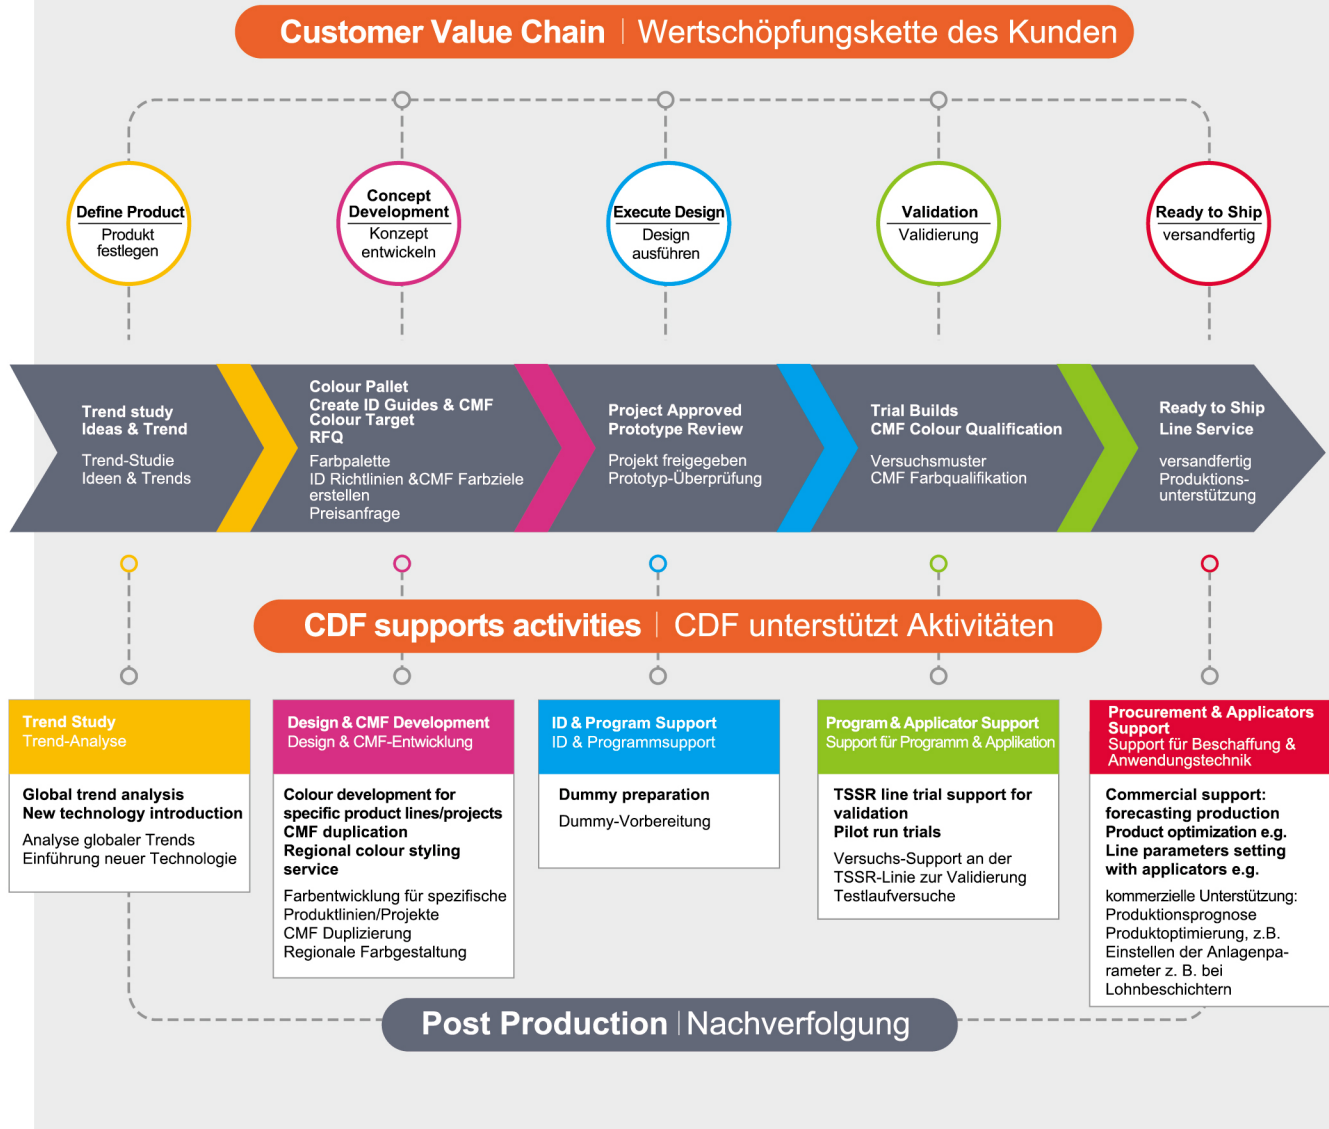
Customer Value Chain | Wertschöpfungskette des Kunden

Define Product
Produkt festlegen

Concept Development
Konzept entwickeln

Execute Design
Design ausführen

Validation
Validierung

Ready to Ship
versandfertig

Trend study
Ideas & Trend

Trend-Studie
Ideen & Trends

Colour Pallet
Create ID Guides & CMF
Colour Target
RFQ

Farbpalette
ID Richtlinien &CMF Farbziele erstellen
Preisanfrage

Project Approved
Prototype Review

Projekt freigegeben
Prototyp-Überprüfung

Trial Builds
CMF Colour Qualification

Versuchsmuster
CMF Farbqualifikation

Ready to Ship
Line Service

versandfertig
Produktionsunterstützung

CDF supports activities | CDF unterstützt Aktivitäten

Trend Study
Trend-Analyse

Global trend analysis
New technology introduction

Analyse globaler Trends
Einführung neuer Technologie

Design & CMF Development
Design & CMF-Entwicklung

Colour development for specific product lines/projects
CMF duplication
Regional colour styling service

Farbentwicklung für spezifische Produktlinien/Projekte
CMF Duplizierung
Regionale Farbgestaltung

ID & Program Support
ID & Programmsupport

Dummy preparation

Dummy-Vorbereitung

Program & Applicator Support
Support für Programm & Applikation

TSSR line trial support for validation
Pilot run trials

Versuchs-Support an der TSSR-Linie zur Validierung
Testlaufversuche

Procurement & Applicators Support
Support für Beschaffung & Anwendungstechnik

Commercial support: forecasting production
Product optimization e.g. Line parameters setting with applicators e.g.

kommerzielle Unterstützung: Produktionsprognose
Produktoptimierung, z.B. Einstellen der Anlagenparameter z. B. bei Lohnbeschichtern

Post Production | Nachverfolgung